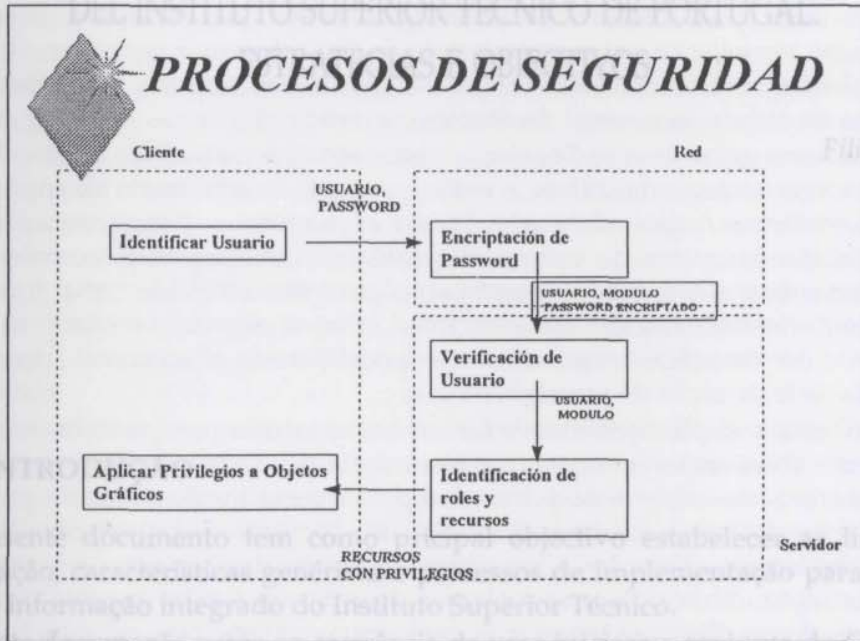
PROCESOS DE SEGURIDAD

Cliente

Red

USUARIO, PASSWORD

Identificar Usuario

Encriptación de Password

USUARIO, MODULO PASSWORD ENCRIPTADO

Verificación de Usuario

USUARIO, MODULO

Aplicar Privilegios a Objetos Gráficos

Identificación de roles y recursos

RECURSOS CON PRIVILEGIOS

Servidor